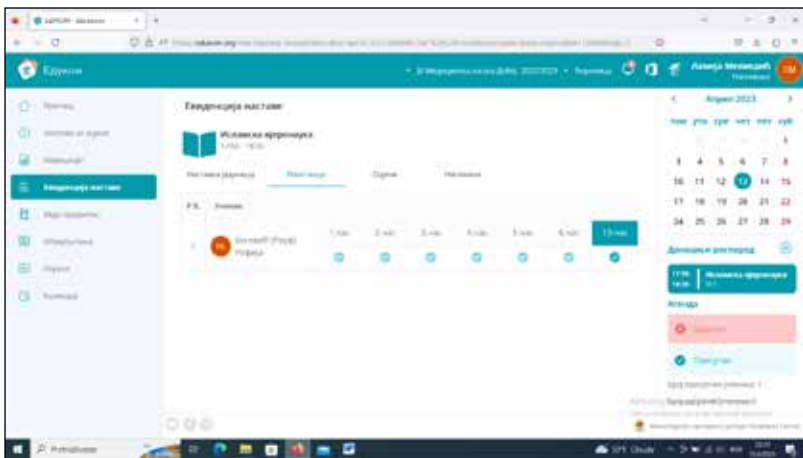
Еджуком

Евиденција наставе

Исламска вјеронаука

Настава (часови)
Присуство
Оцјене
Напомене

Р.б.
Ученик

1

1 час
2 час
3 час
4 час
5 час
6 час
13 час

Април 2023

пон уто сре чет пет суб

3 4 5 6 7 8
10 11 12 13 14 15
17 18 19 20 21 22
24 25 26 27 28 29

Дневни распоред

Исламска вјеронаука

Агенда

Присутан

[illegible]

Pretraživanje